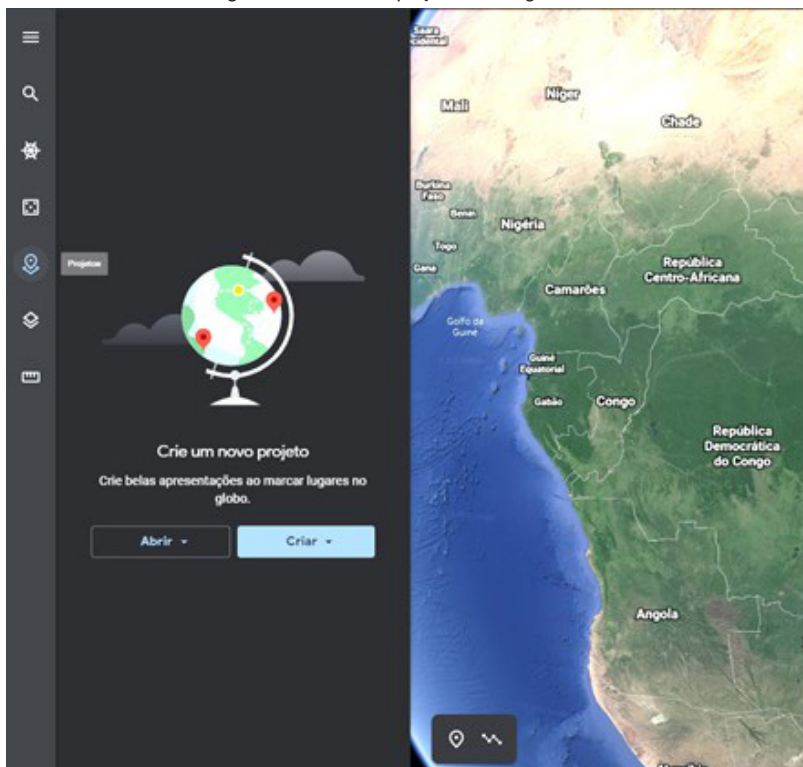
Projetos

Crie um novo projeto

Crie belas apresentações ao marcar lugares no globo.

Abrir

Criar

Saara Ocidental

Mali

Níger

Chade

Burkina Faso

Benin

Nigéria

Togo

Gana

República Centro-Africana

Camarões

Golfo da Guiné

Guiné Equatorial

Gabão

Congo

República Democrática do Congo

Angola